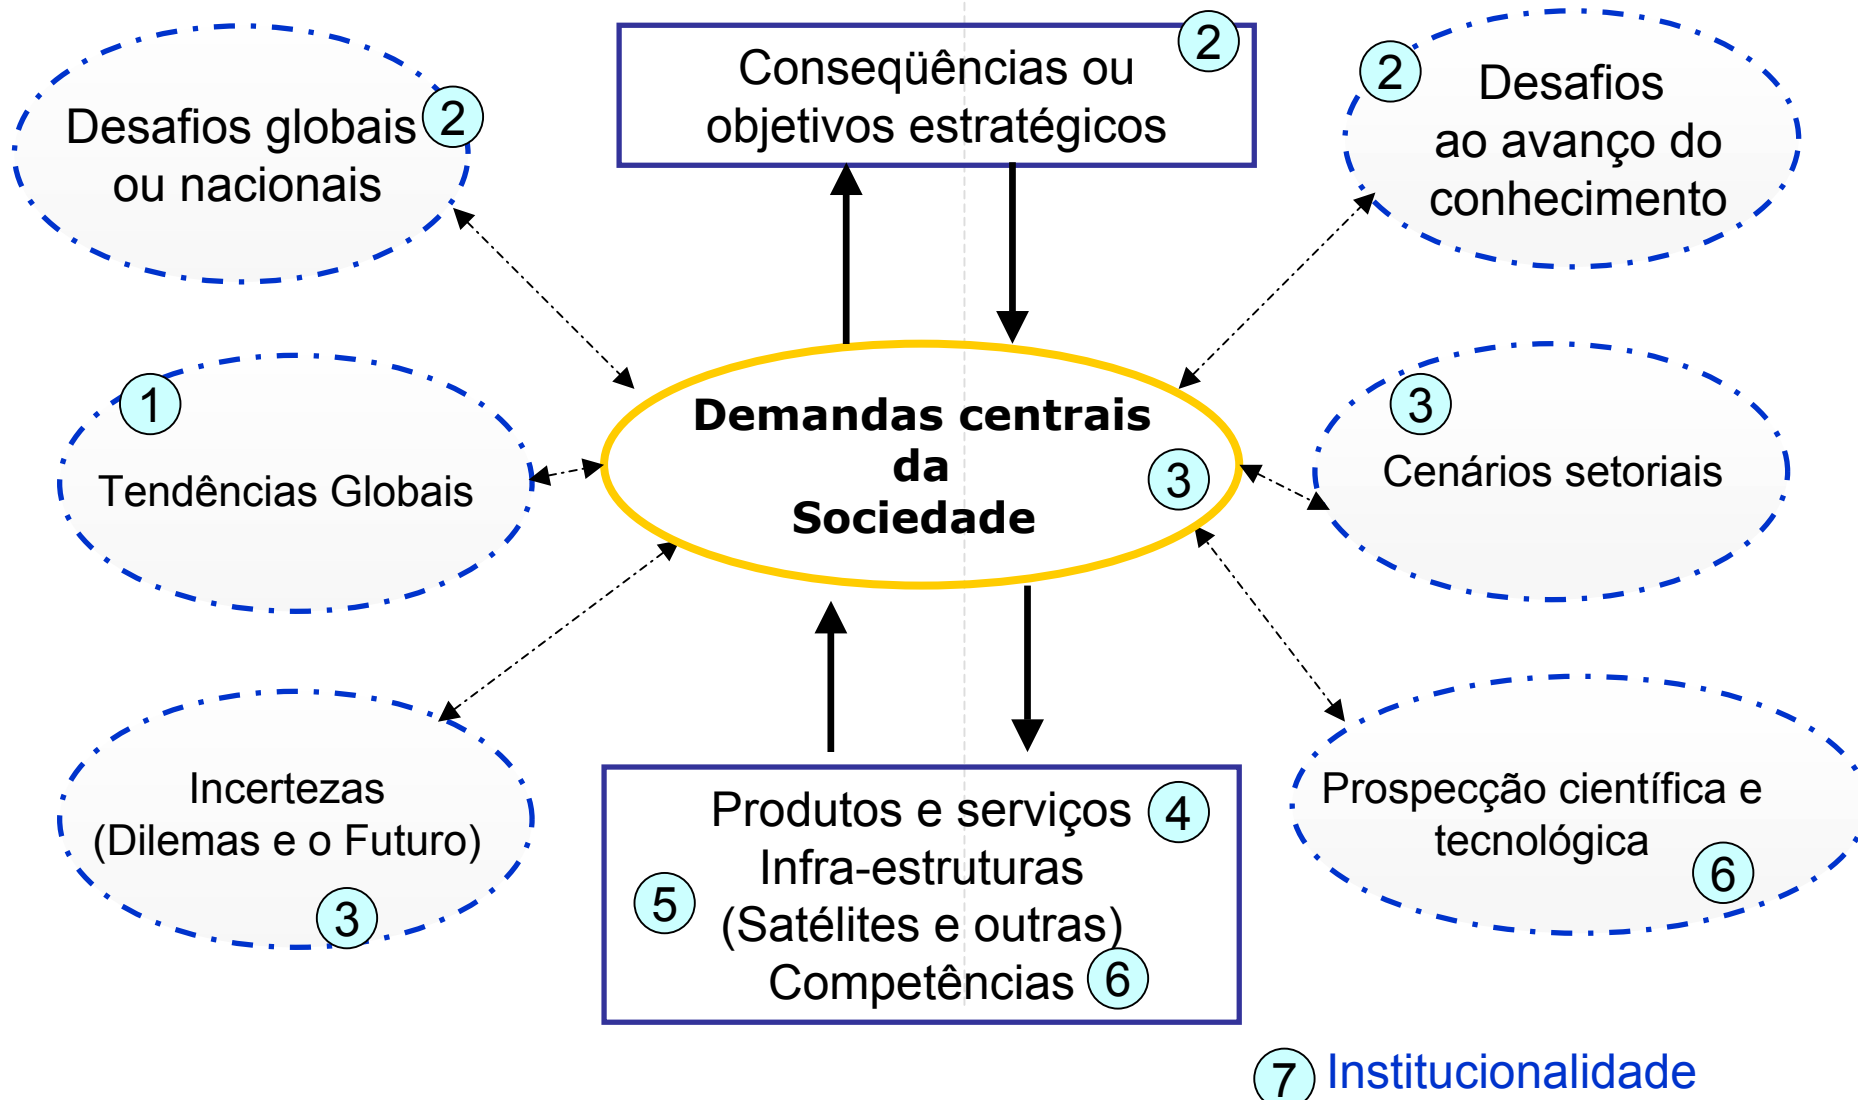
Desafios globais 2
ou nacionais

Conseqüências ou objetivos estratégicos 2

2 Desafios ao avanço do conhecimento

1 Tendências Globais

Demandas centrais da Sociedade 3

3 Cenários setoriais

Incertezas (Dilemas e o Futuro) 3

Produtos e serviços 4
5 Infra-estruturas (Satélites e outras)
Competências 6

Prospecção científica e tecnológica 6

7 Institucionalidade